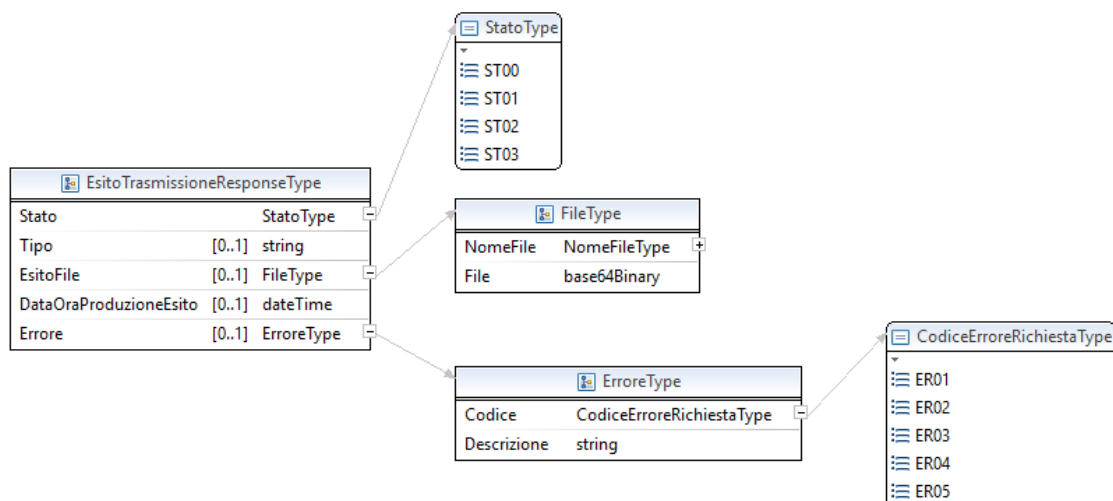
StatoType

ST00
ST01
ST02
ST03

EsitoTrasmissioneResponseType

| | | |
|---|---|---|
| Stato | | StatoType |
| Tipo | [0..1] | string |
| EsitoFile | [0..1] | FileType |
| DataOraProduzioneEsito | [0..1] | dateTime |
| Errore | [0..1] | ErroreType |

FileType

| | |
|---|---|
| NomeFile | NomeFileType |
| File | base64Binary |

ErroreType

| | |
|---|---|
| Codice | CodiceErroreRichiestaType |
| Descrizione | string |

CodiceErroreRichiestaType

ER01
ER02
ER03
ER04
ER05